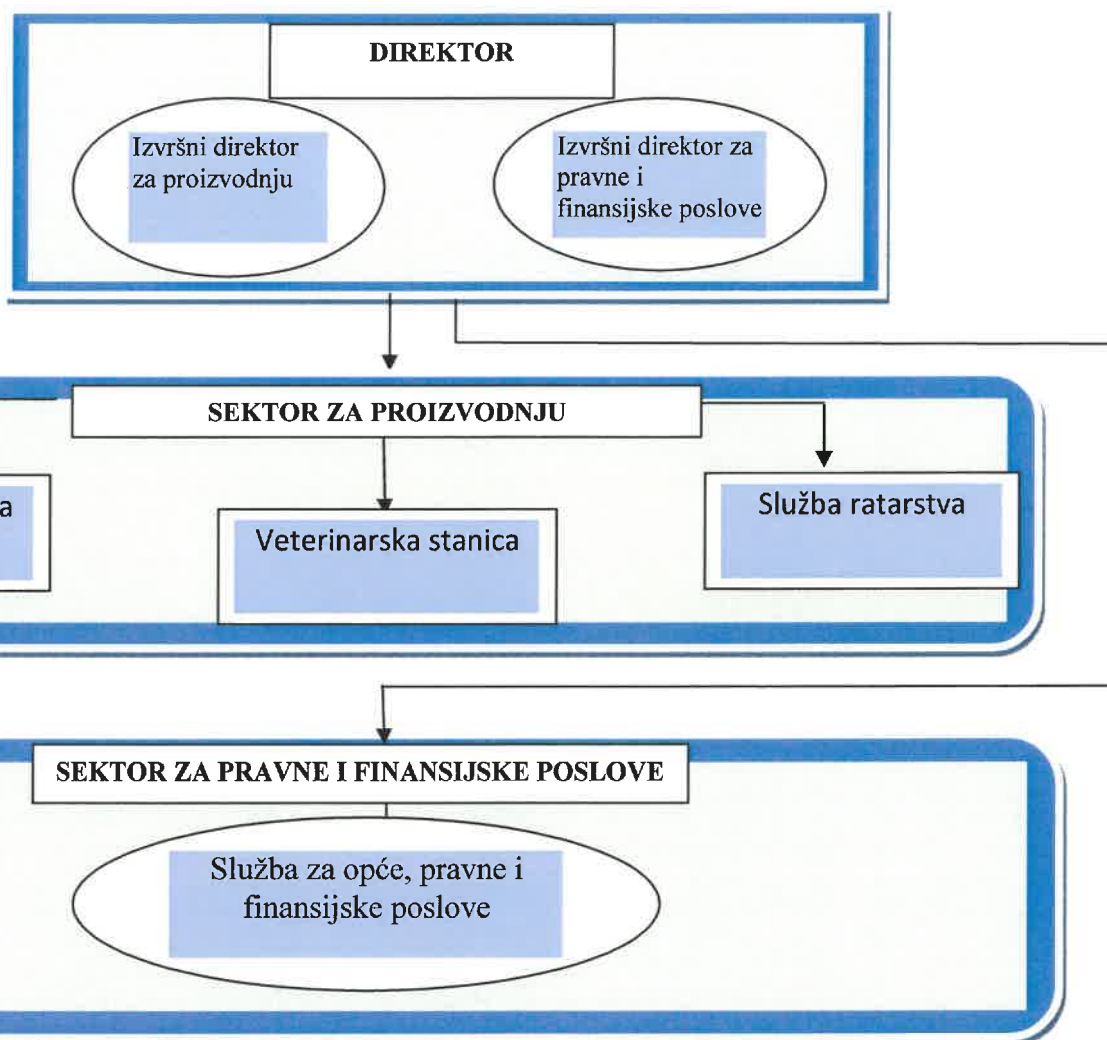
DIREKTOR

Izvršni direktor za proizvodnju

Izvršni direktor za pravne i finansijske poslove

SEKTOR ZA PROIZVODNJU

a

Veterinarska stanica

Služba ratarstva

SEKTOR ZA PRAVNE I FINANSIJSKE POSLOVE

Služba za opće, pravne i finansijske poslove